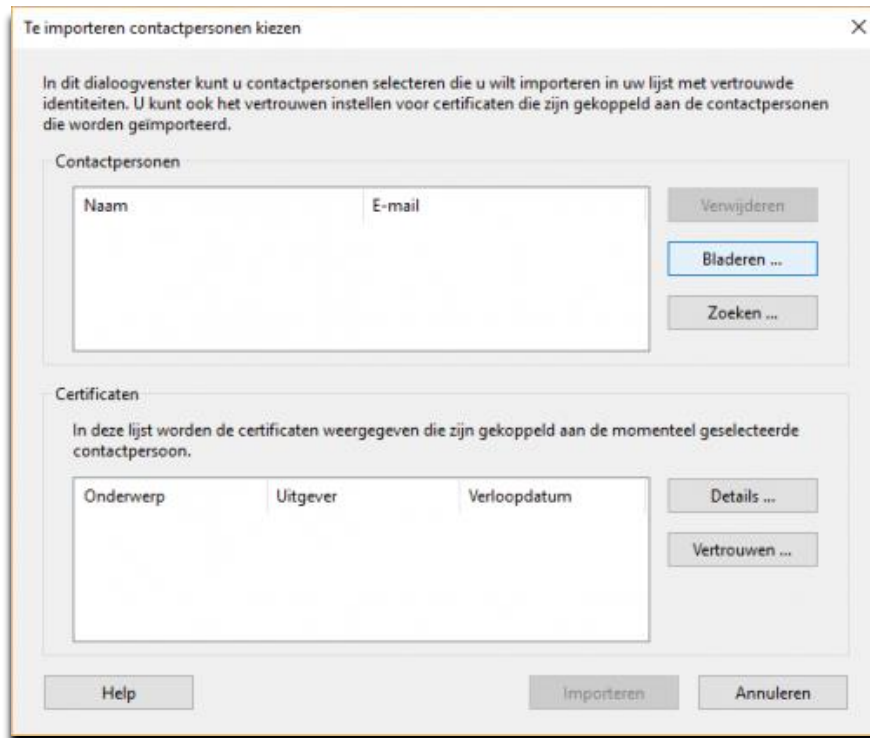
Te importeren contactpersonen kiezen

×

In dit dialoogvenster kunt u contactpersonen selecteren die u wilt importeren in uw lijst met vertrouwde identiteiten. U kunt ook het vertrouwen instellen voor certificaten die zijn gekoppeld aan de contactpersonen die worden geïmporteerd.

Contactpersonen

| Naam | E-mail |
|---|---|

Verwijderen

Bladeren ...

Zoeken ...

Certificaten

In deze lijst worden de certificaten weergegeven die zijn gekoppeld aan de momenteel geselecteerde contactpersoon.

| Onderwerp | Uitgever | Verloopdatum |
|---|---|---|

Details ...

Vertrouwen ...

Help

Importeren

Annuleren